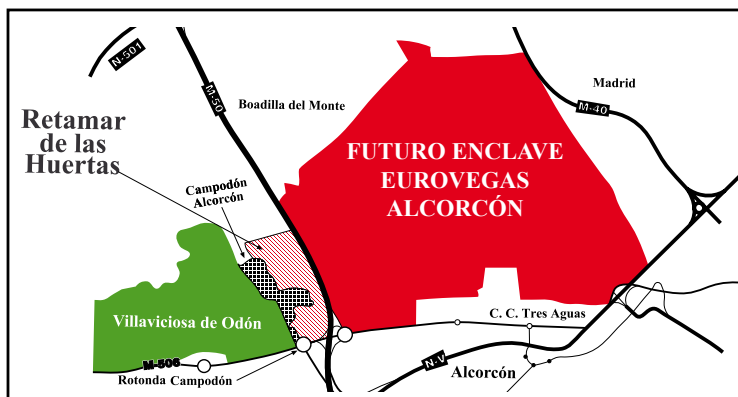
N-501

M-50

Boadilla del Monte

Madrid

M-40

Retamar de las Huertas

FUTURO ENCLAVE EUROVEGAS ALCORCÓN

Campodón Alcorcón

Villaviciosa de Odón

C. C. Tres Aguas

M-506

N-V

Rotonda Campodón

Alcorcón